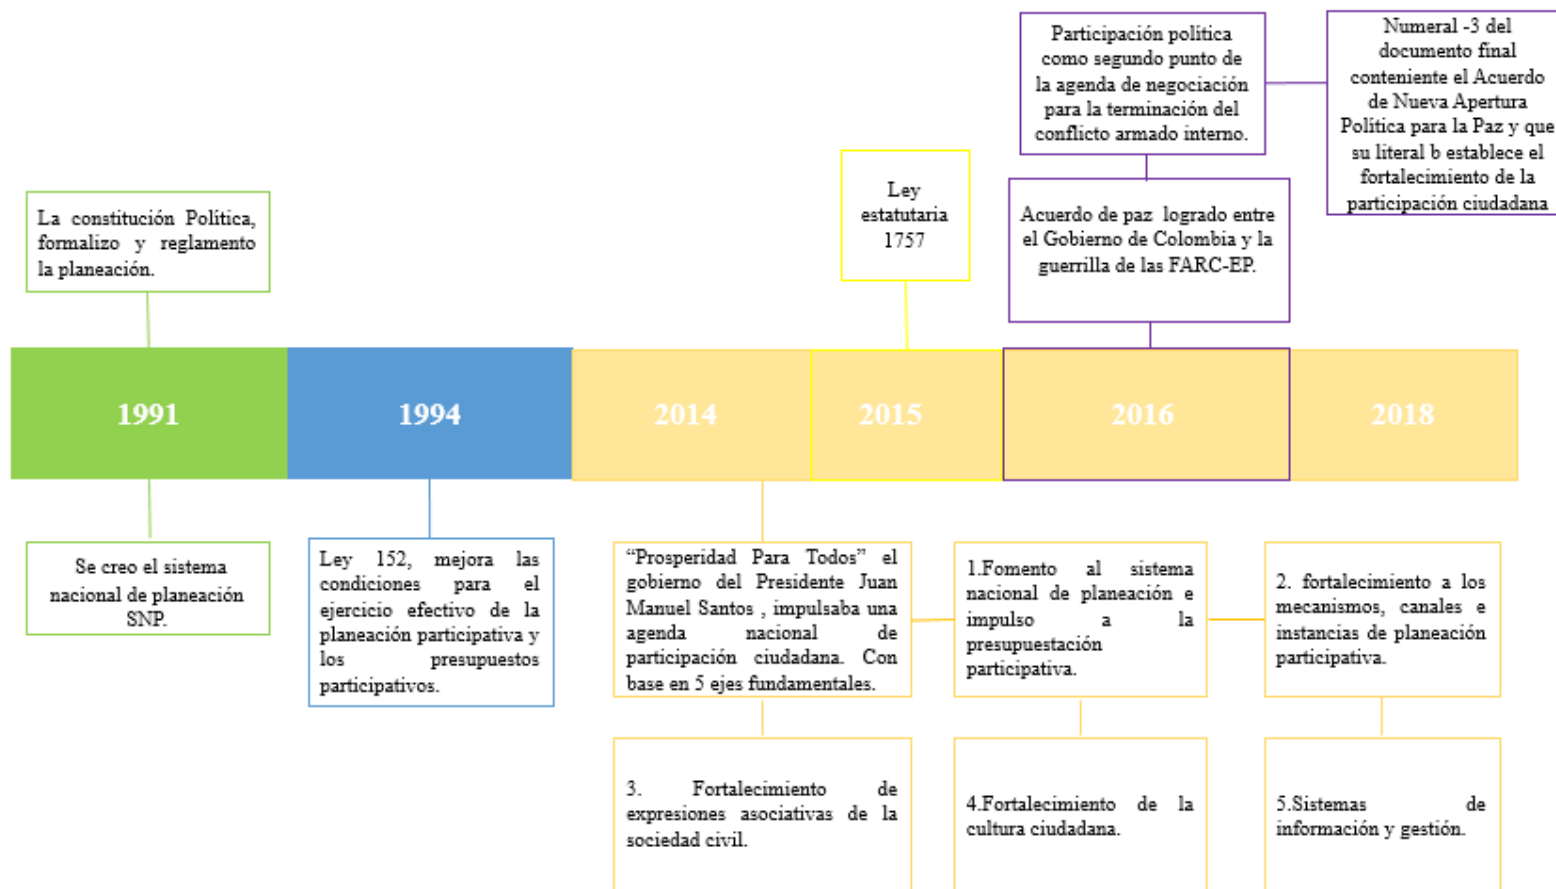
Participación política como segundo punto de la agenda de negociación para la terminación del conflicto armado interno.

Numeral -3 del documento final conteniente el Acuerdo de Nueva Apertura Política para la Paz y que su literal b establece el fortalecimiento de la participación ciudadana

Ley estatutaria 1757

Acuerdo de paz logrado entre el Gobierno de Colombia y la guerrilla de las FARC-EP.

La constitución Política, formalizo y reglamento la planeación.

1991

1994

2014

2015

2016

2018

Se creo el sistema nacional de planeación SNP.

Ley 152, mejora las condiciones para el ejercicio efectivo de la planeación participativa y los presupuestos participativos.

“Prosperidad Para Todos” el gobierno del Presidente Juan Manuel Santos , impulsaba una agenda nacional de participación ciudadana. Con base en 5 ejes fundamentales.

1.Fomento al sistema nacional de planeación e impulso a la presupuestación participativa.

2. fortalecimiento a los mecanismos, canales e instancias de planeación participativa.

3. Fortalecimiento de expresiones asociativas de la sociedad civil.

4.Fortalecimiento de la cultura ciudadana.

5.Sistemas de información y gestión.